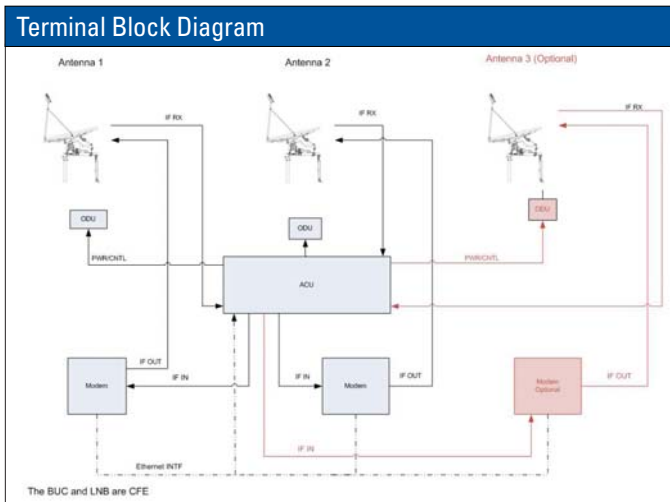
Terminal Block Diagram

Antenna 1

Antenna 2

Antenna 3 (Optional)

IF RX

IF RX

IF RX

ODU

ODU

ODU

PWR/CNTL

PWR/CNTL

ACU

IF OUT

IF IN

IF IN

IF OUT

IF OUT

Modem

Modem

Modem Optional

IF IN

Ethernet INTF

The BUC and LNB are CFE